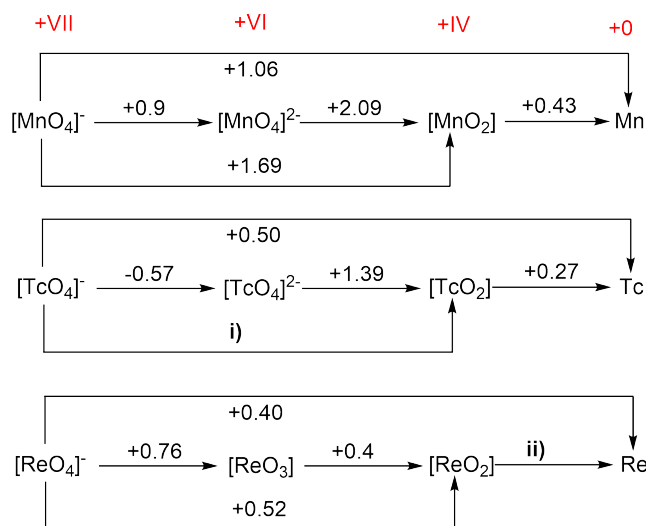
+VII +VI +IV +0

+1.06

$[MnO_4]^-$ +0.9 $[MnO_4]^{2-}$ +2.09 $[MnO_2]$ +0.43 Mn

+1.69

+0.50

$[TcO_4]^-$ -0.57 $[TcO_4]^{2-}$ +1.39 $[TcO_2]$ +0.27 Tc

i)

+0.40

$[ReO_4]^-$ +0.76 $[ReO_3]$ +0.4 $[ReO_2]$ ii) Re

+0.52